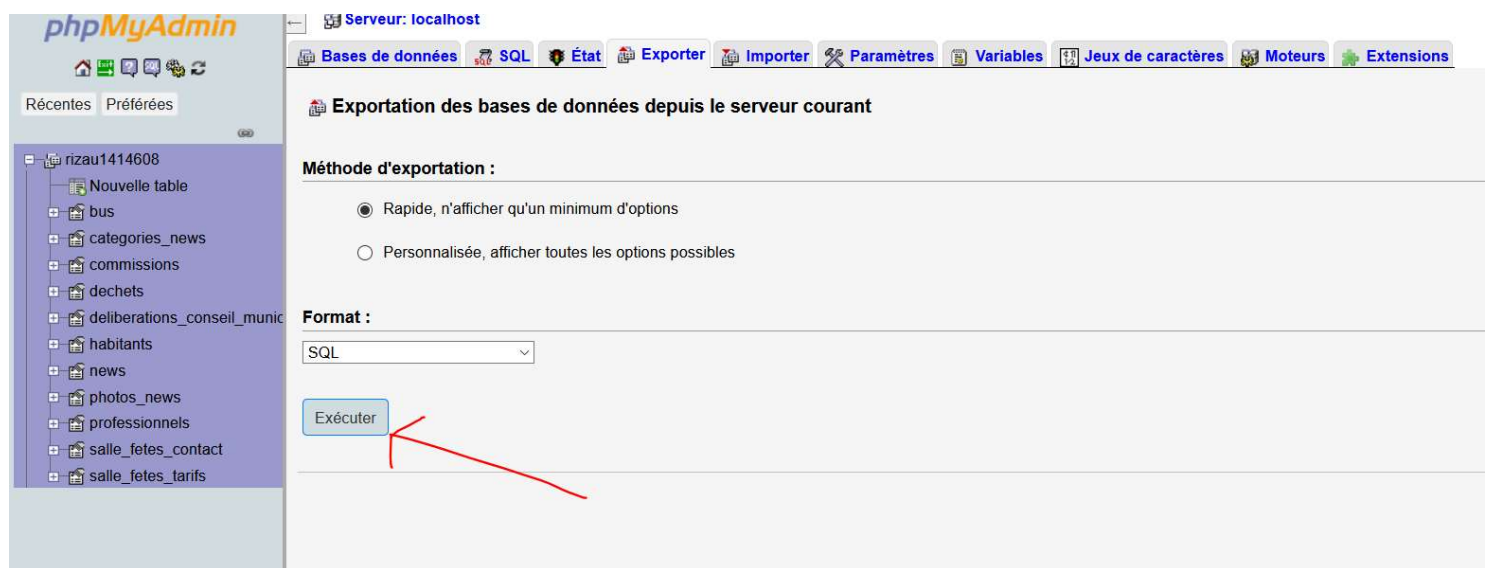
phpMyAdmin

Récentes Préférées

rizau1414608
Nouvelle table
bus
categories_news
commissions
dechets
deliberations_conseil_munic
habitants
news
photos_news
professionnels
salle_fetes_contact
salle_fetes_tarifs

Serveur: localhost

Bases de données SQL État Exporter Importer Paramètres Variables Jeux de caractères Moteurs Extensions

Exportation des bases de données depuis le serveur courant

Méthode d'exportation :

Rapide, n'afficher qu'un minimum d'options

Personnalisée, afficher toutes les options possibles

Format :

SQL

Exécuter